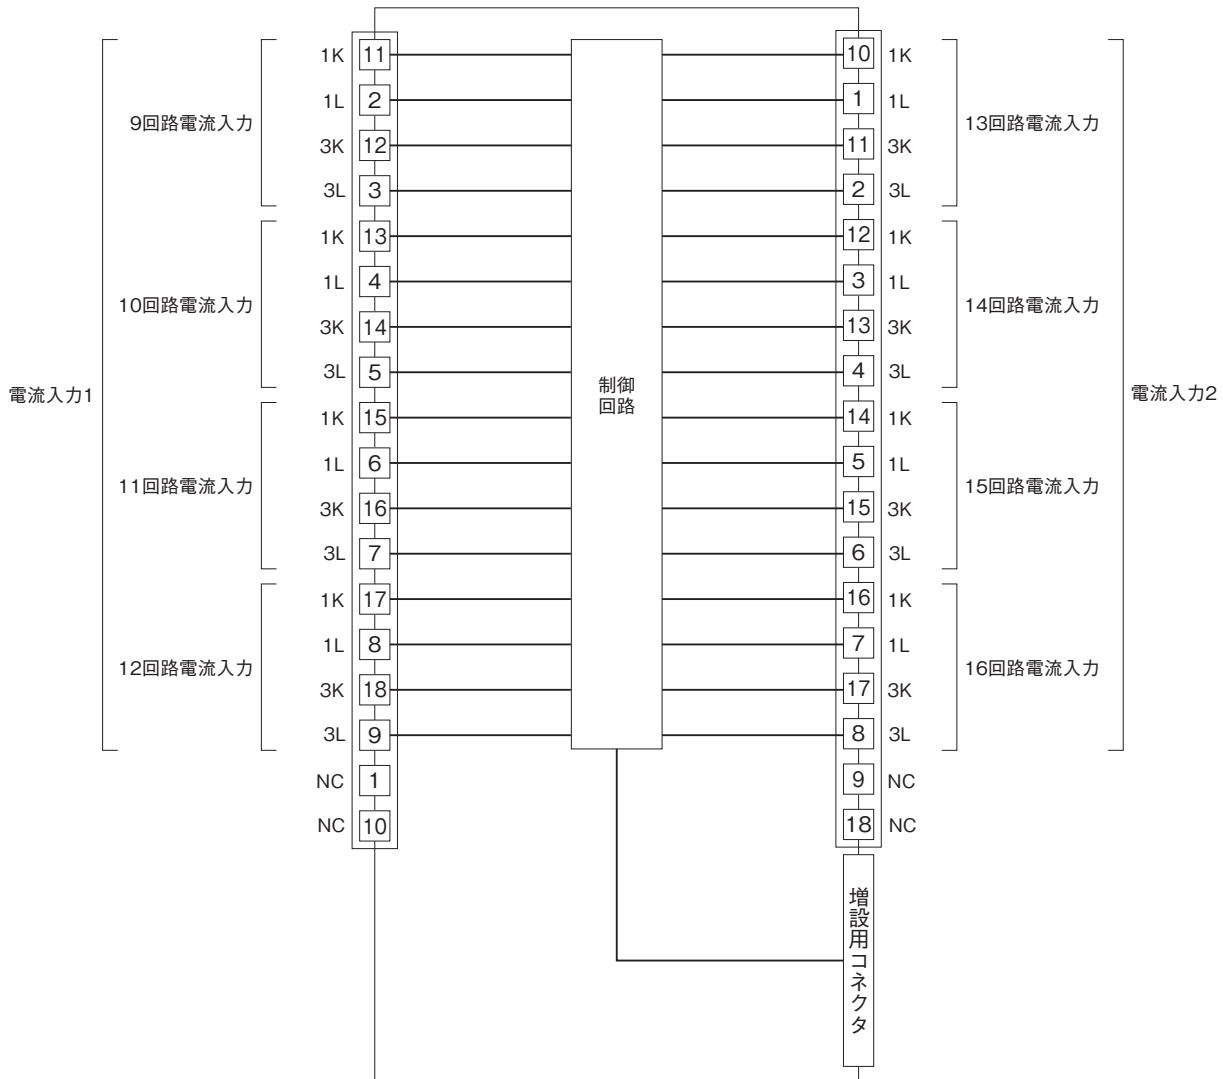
電流入力1

9回路電流入力
1K 11
1L 2
3K 12
3L 3

10回路電流入力
1K 13
1L 4
3K 14
3L 5

11回路電流入力
1K 15
1L 6
3K 16
3L 7

12回路電流入力
1K 17
1L 8
3K 18
3L 9

NC 1
NC 10

制御回路

10 1K
1 1L
11 3K
2 3L
13回路電流入力

12 1K
3 1L
13 3K
4 3L
14回路電流入力

14 1K
5 1L
15 3K
6 3L
15回路電流入力

16 1K
7 1L
17 3K
8 3L
16回路電流入力

9 NC
18 NC

電流入力2

増設用コネクタ